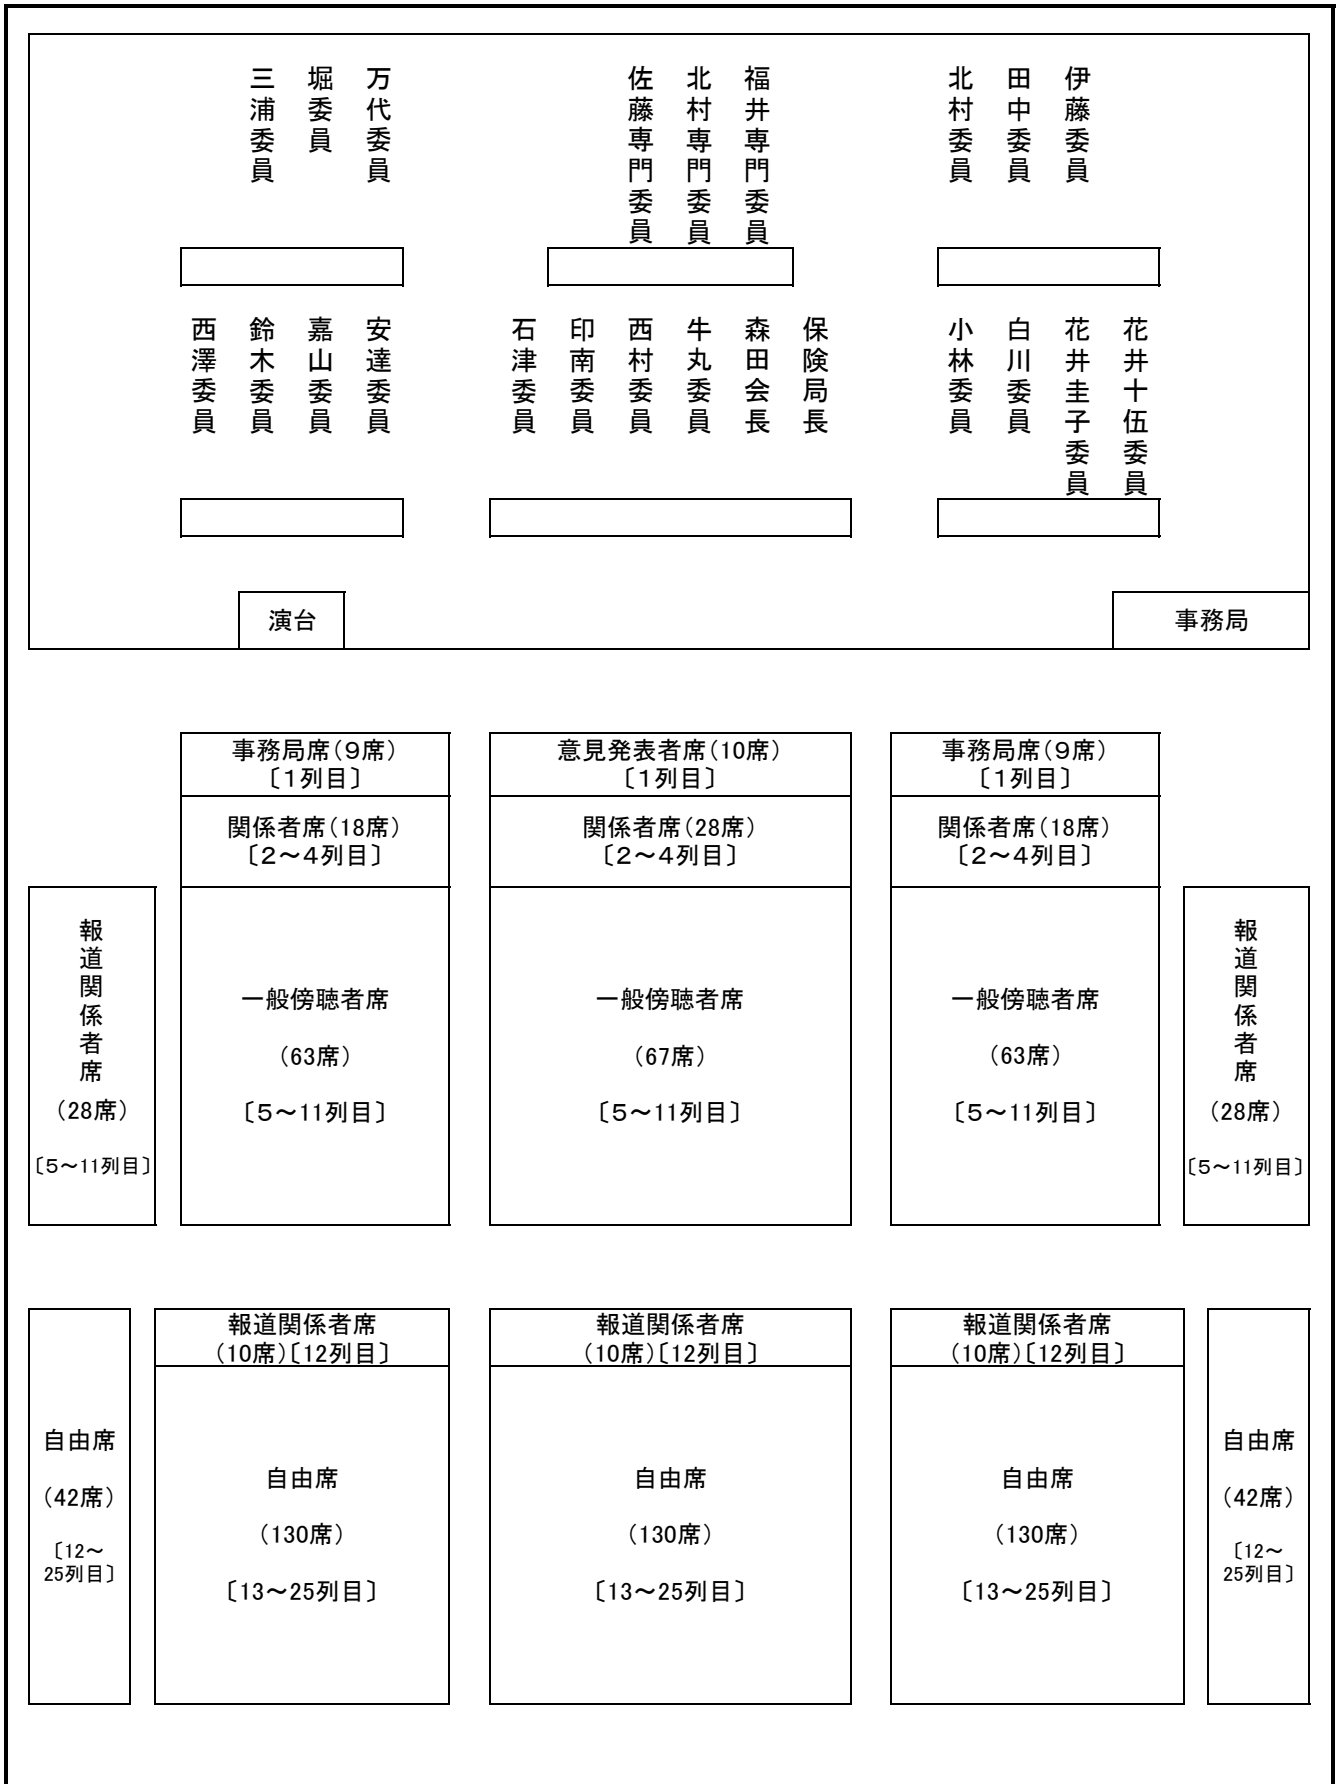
三浦委員 堀委員 万代委員

佐藤専門委員 北村専門委員 福井専門委員

北村委員 田中委員 伊藤委員

西澤委員 鈴木委員 嘉山委員 安達委員

石津委員 印南委員 西村委員 牛丸委員 森田会長 保険局長

小林委員 白川委員 花井圭子委員 花井十伍委員

演台

事務局

事務局席(9席)〔1列目〕

意見発表者席(10席)〔1列目〕

事務局席(9席)〔1列目〕

関係者席(18席)〔2～4列目〕

関係者席(28席)〔2～4列目〕

関係者席(18席)〔2～4列目〕

報道関係者席 (28席) 〔5～11列目〕

一般傍聴者席 (63席) 〔5～11列目〕

一般傍聴者席 (67席) 〔5～11列目〕

一般傍聴者席 (63席) 〔5～11列目〕

報道関係者席 (28席) 〔5～11列目〕

自由席 (42席) 〔12～25列目〕

報道関係者席 (10席)〔12列目〕

報道関係者席 (10席)〔12列目〕

報道関係者席 (10席)〔12列目〕

自由席 (130席) 〔13～25列目〕

自由席 (130席) 〔13～25列目〕

自由席 (130席) 〔13～25列目〕

自由席 (42席) 〔12～25列目〕